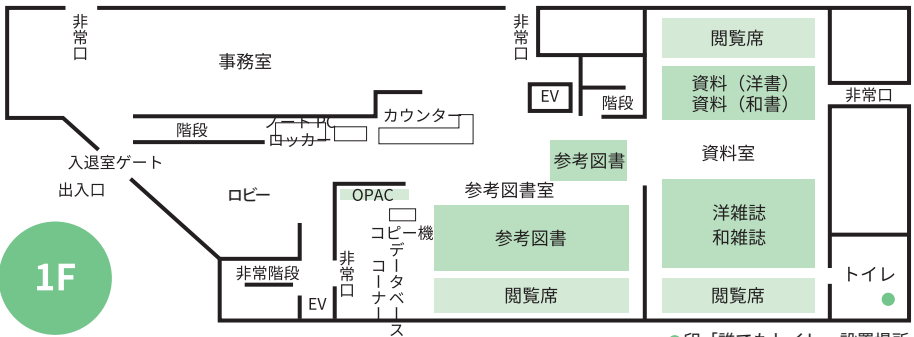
非常口

事務室

非常口

EV

階段

閲覧席

資料（洋書）
資料（和書）

非常口

階段

ノートPC
ロッカー

カウンター

入退室ゲート

出入口

参考図書

資料室

ロビー

OPAC

参考図書室

コピー機

洋雑誌
和雑誌

データベースコーナー

参考図書

1F

非常階段

非常口

EV

閲覧席

閲覧席

トイレ

● 印「誰でもトイレ」設置場所